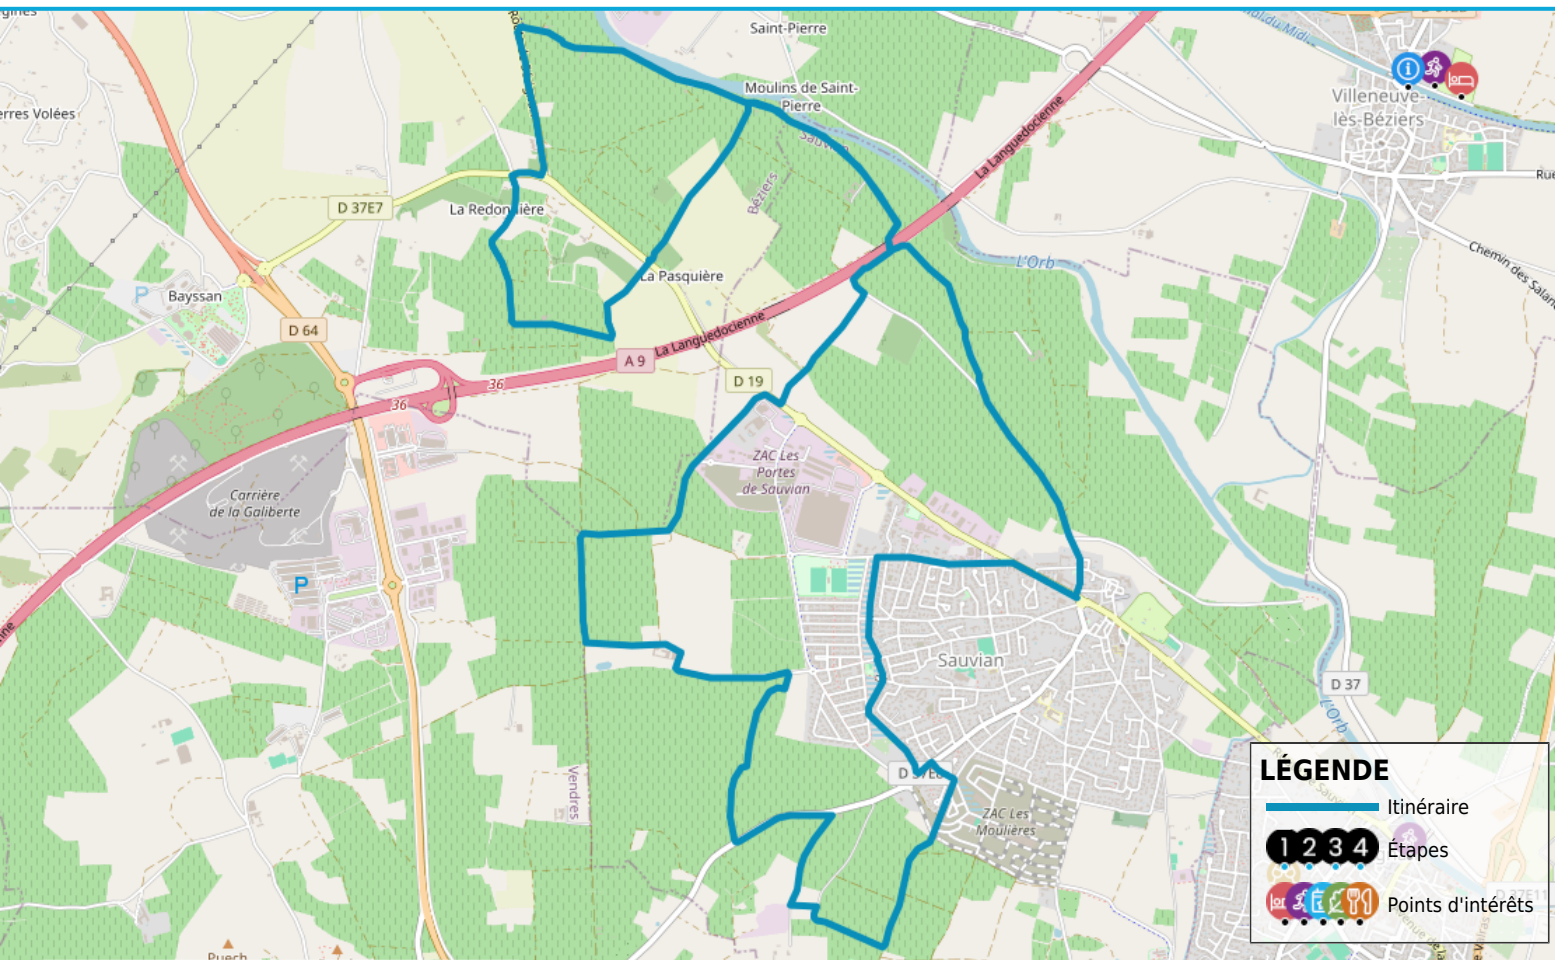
Saint-Pierre
Moulins de Saint-Pierre
Villeneuve-lès-Béziers
erres Volées
D 37E7
La Redonnière
La Pasquière
Béziers
La Languedocienne
L'Orb
Chemin des Salan
Rue
Bayssan
D 64
A 9
La Languedocienne
D 19
36
36
ZAC Les Portes de Sauvian
Carrière de la Galiberte
Sauvian
D 37
L'Orb
Vendres
D 37E
ZAC Les Moulières
Puech
LÉGENDE
Itinéraire
1 2 3 4 Étapes
Points d'intérêts